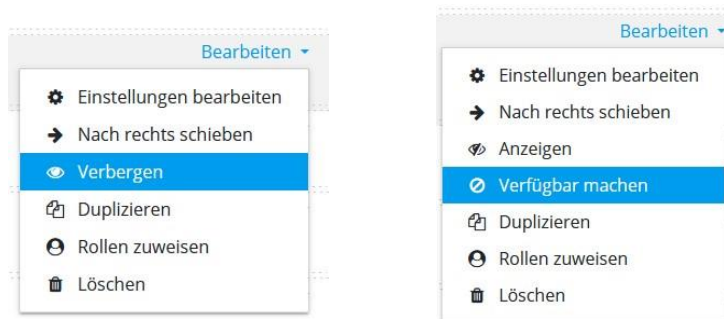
Bearbeiten ▾

Einstellungen bearbeiten
Nach rechts schieben
Verbergen
Duplizieren
Rollen zuweisen
Löschen

Bearbeiten ▾

Einstellungen bearbeiten
Nach rechts schieben
Anzeigen
Verfügbar machen
Duplizieren
Rollen zuweisen
Löschen